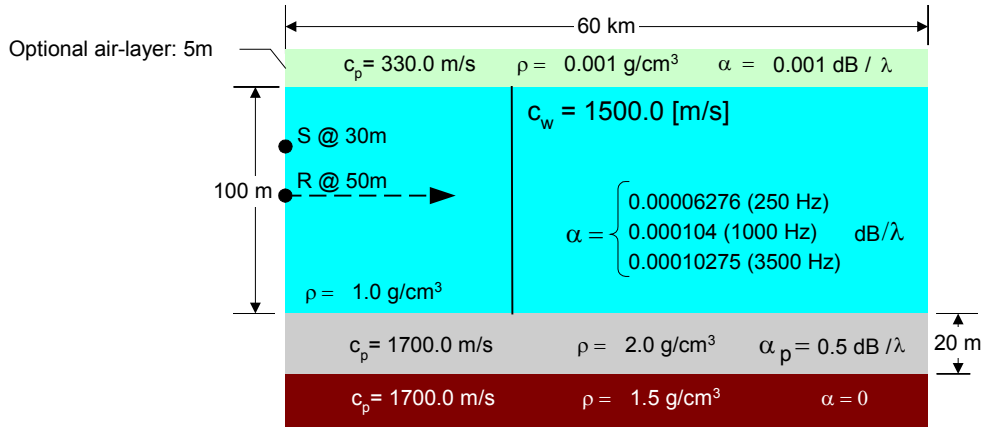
60 km

Optional air-layer: 5m

$c_p$= 330.0 m/s   $\rho$ = 0.001 g/cm$^3$   $\alpha$ = 0.001 dB / $\lambda$

$c_w$ = 1500.0 [m/s]

S @ 30m

R @ 50m

100 m

$\alpha = \begin{cases} 0.00006276 \text{ (250 Hz)} \\ 0.000104 \text{ (1000 Hz)} \\ 0.00010275 \text{ (3500 Hz)} \end{cases}$ dB/$\lambda$

$\rho$ = 1.0 g/cm$^3$

$c_p$= 1700.0 m/s   $\rho$ = 2.0 g/cm$^3$   $\alpha_p$= 0.5 dB /$\lambda$

20 m

$c_p$= 1700.0 m/s   $\rho$ = 1.5 g/cm$^3$   $\alpha = 0$